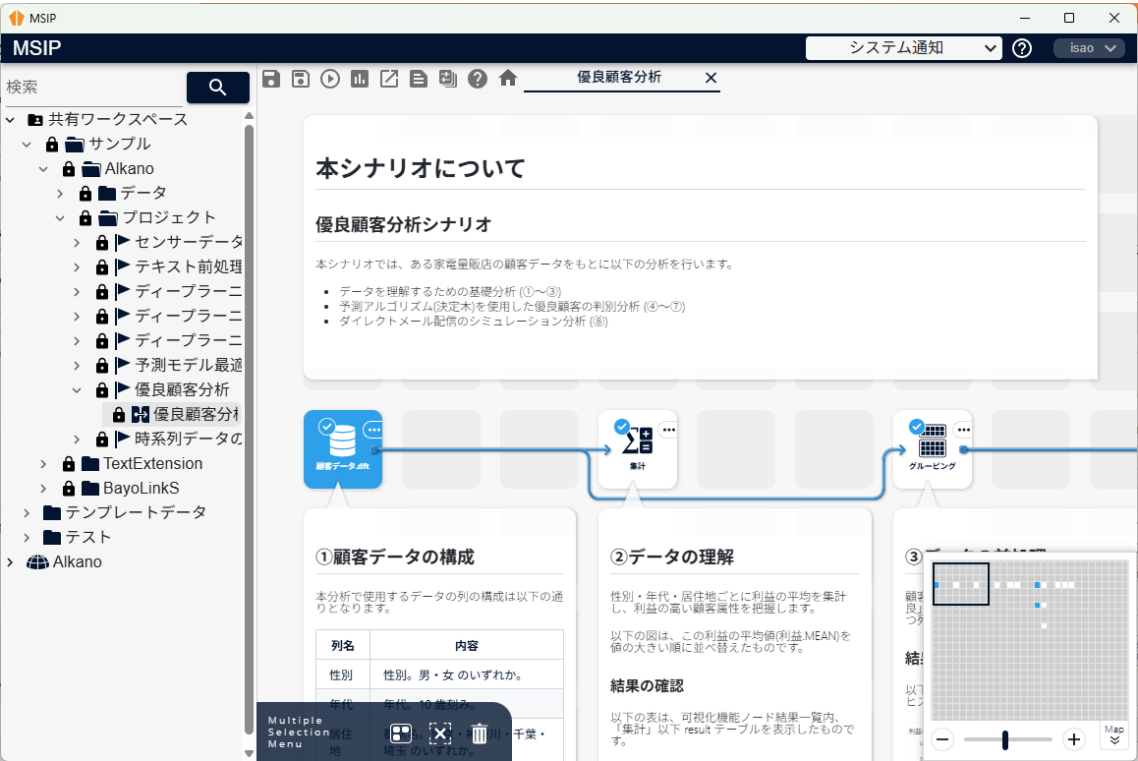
MSIP

MSIP

システム通知

isao

検索

共有ワークスペース
サンプル
Alkano
データ
プロジェクト
センサーデータ
テキスト前処理
ディープラーニ
ディープラーニ
ディープラーニ
予測モデル最適
優良顧客分析
優良顧客分析
時系列データの
TextExtension
BayoLinkS
テンプレートデータ
テスト
Alkano

優良顧客分析

本シナリオについて

優良顧客分析シナリオ

本シナリオでは、ある家電量販店の顧客データをもとに以下の分析を行います。

- データを理解するための基礎分析 (①〜③)
- 予測アルゴリズム(決定木)を使用した優良顧客の判別分析 (④〜⑦)
- ダイレクトメール配信のシミュレーション分析 (⑧)

顧客データ.dft

集計

グルーピング

①顧客データの構成

本分析で使用するデータの列の構成は以下の通りとなります。

| 列名 | 内容 |
|---|---|
| 性別 | 性別。男・女 のいずれか。 |
| 年代 | 年代。10 歳刻み。 |
| 居住地 | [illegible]川・千葉・埼玉 のいずれか。 |

②データの理解

性別・年代・居住地ごとに利益の平均を集計し、利益の高い顧客属性を把握します。

以下の図は、この利益の平均値(利益.MEAN)を値の大きい順に並べ替えたものです。

結果の確認

以下の表は、可視化機能ノード結果一覧内、「集計」以下 result テーブルを表示したものです。

③データの前処理

顧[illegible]
良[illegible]
つ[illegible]

結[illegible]

以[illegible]
ヒ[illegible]

Multiple Selection Menu

Map